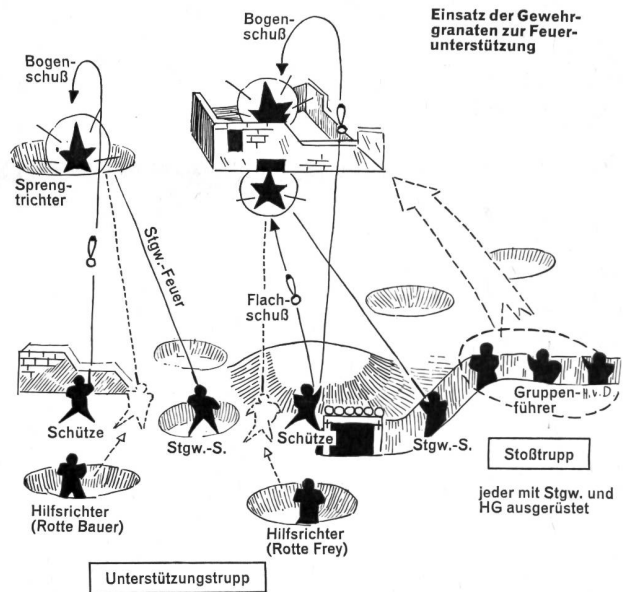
Einsatz der Gewehrgranaten zur Feuerunterstützung

Bogenschuß

Bogenschuß

Sprengtrichter

Stgw.-Feuer

Flachschuß

Schütze

Stgw.-S.

Schütze

Stgw.-S.

Gruppenführer

H.v.D

Stoßtrupp

jeder mit Stgw. und HG ausgerüstet

Hilfsrichter (Rotte Bauer)

Hilfsrichter (Rotte Frey)

Unterstützungstrupp